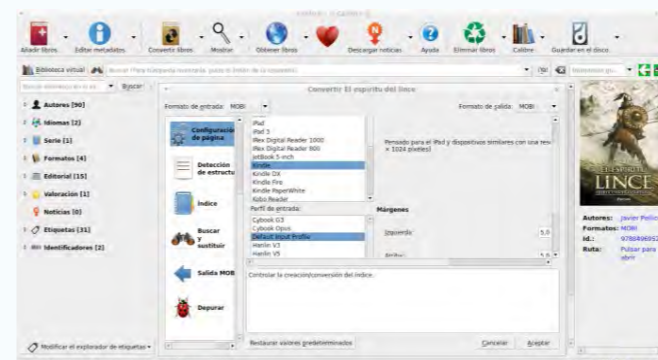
Añadir libros Editar metadatos Convertir libros Mostrar Obtener libros Descargar noticias Ayuda Eliminar libros Calibre Guardar en el disco

Biblioteca virtual Buscar (Para búsqueda avanzada pulse el botón de la izquierda)

Buscar

Autores [90]
Idiomas [2]
Serie [1]
Formatos [4]
Editorial [15]
Valoración [1]
Noticias [0]
Etiquetas [31]
Identificadores [2]

Modificar el explorador de etiquetas

Convertir El espíritu del lince

Formato de entrada: MOBI
Formato de salida: MOBI

Configuración de página
Detección de estructura
Índice
Buscar y sustituir
Salida MOBI
Depurar

iPad
iPad 3
iRex Digital Reader 1000
iRex Digital Reader 800
JetBook 5-inch
Kindle
Kindle DX
Kindle Fire
Kindle PaperWhite
Kobo Reader

Pensado para el iPad y dispositivos similares con una resolución de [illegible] x 1024 píxeles)

Perfil de entrada:
Cybook G3
Cybook Opus
Default Input Profile
Hanlin V3
Hanlin V5

Márgenes
Izquierdo 5.0
Arriba 5.0

Controlar la creación/conversión del índice.

Restaurar valores predeterminados
Cancelar
Aceptar

EL ESPÍRITU DEL LINCE

Autores: Javier Pellic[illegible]
Formatos: MOBI
Id.: 978849695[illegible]
Ruta: Pulsar para abrir